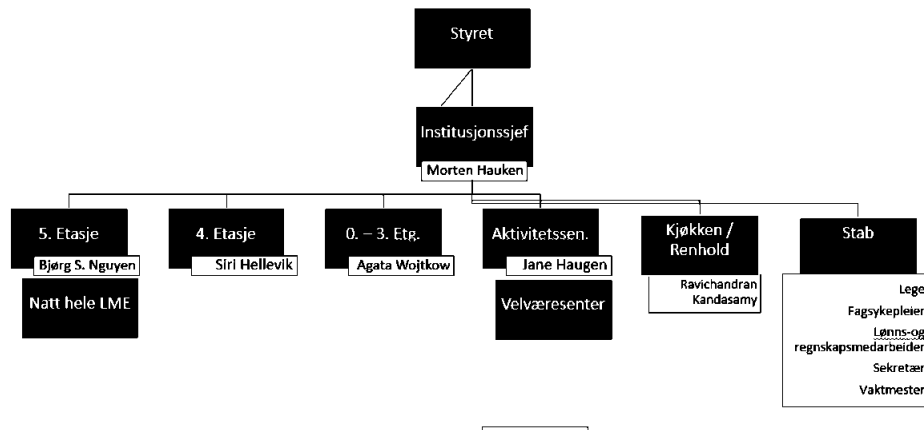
Styret

Institusjonssjef
Morten Hauken

5. Etasje
Bjørg S. Nguyen
Natt hele LME

4. Etasje
Siri Hellevik

0. – 3. Etg.
Agata Wojtkow

Aktivitetssen.
Jane Haugen
Velværesenter

Kjøkken / Renhold
Ravichandran Kandasamy

Stab
Lege
Fagsykepleier
Lønns-og regnskapsmedarbeider
Sekretær
Vaktmester